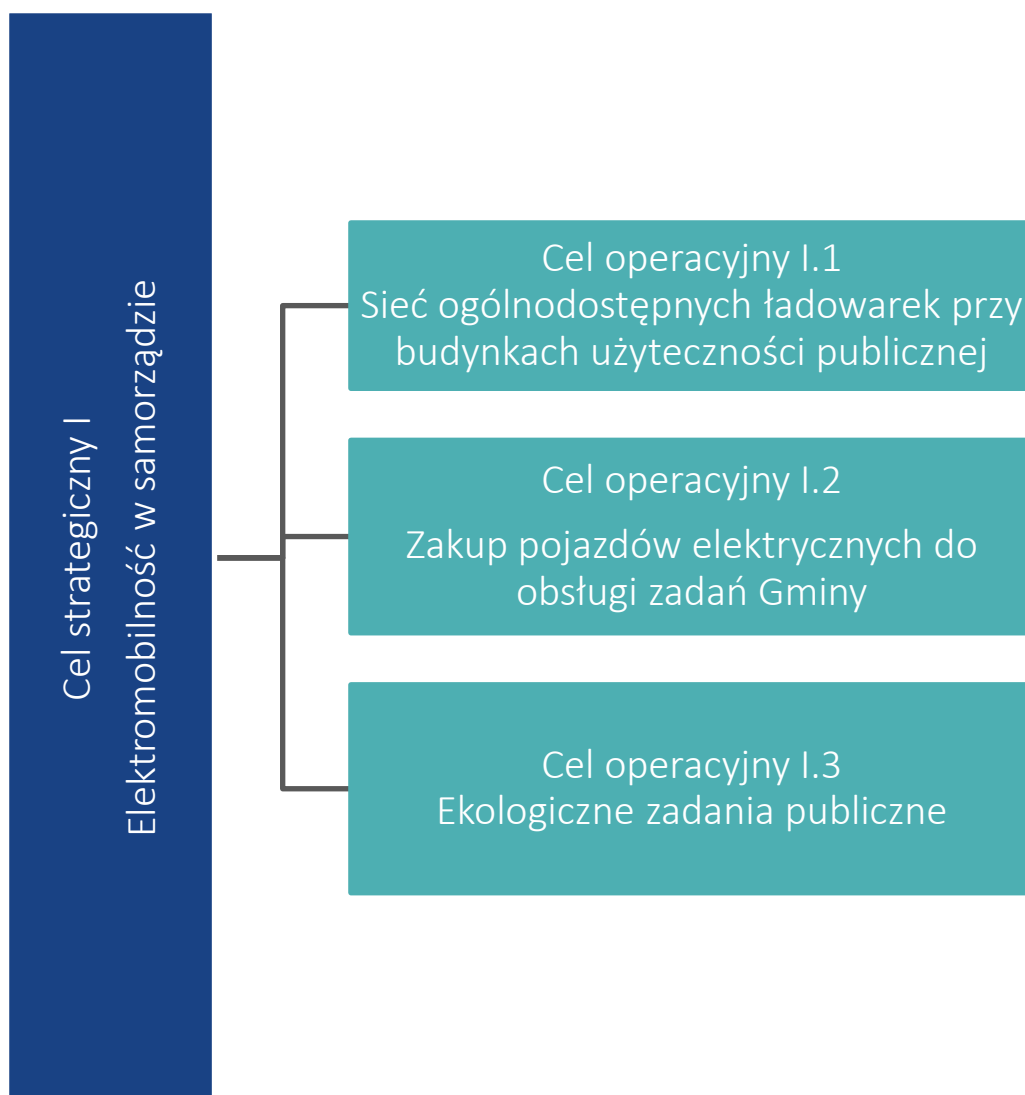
Cel strategiczny I
Elektromobilność w samorządzie

Cel operacyjny I.1
Sieć ogólnodostępnych ładowarek przy budynkach użyteczności publicznej

Cel operacyjny I.2
Zakup pojazdów elektrycznych do obsługi zadań Gminy

Cel operacyjny I.3
Ekologiczne zadania publiczne